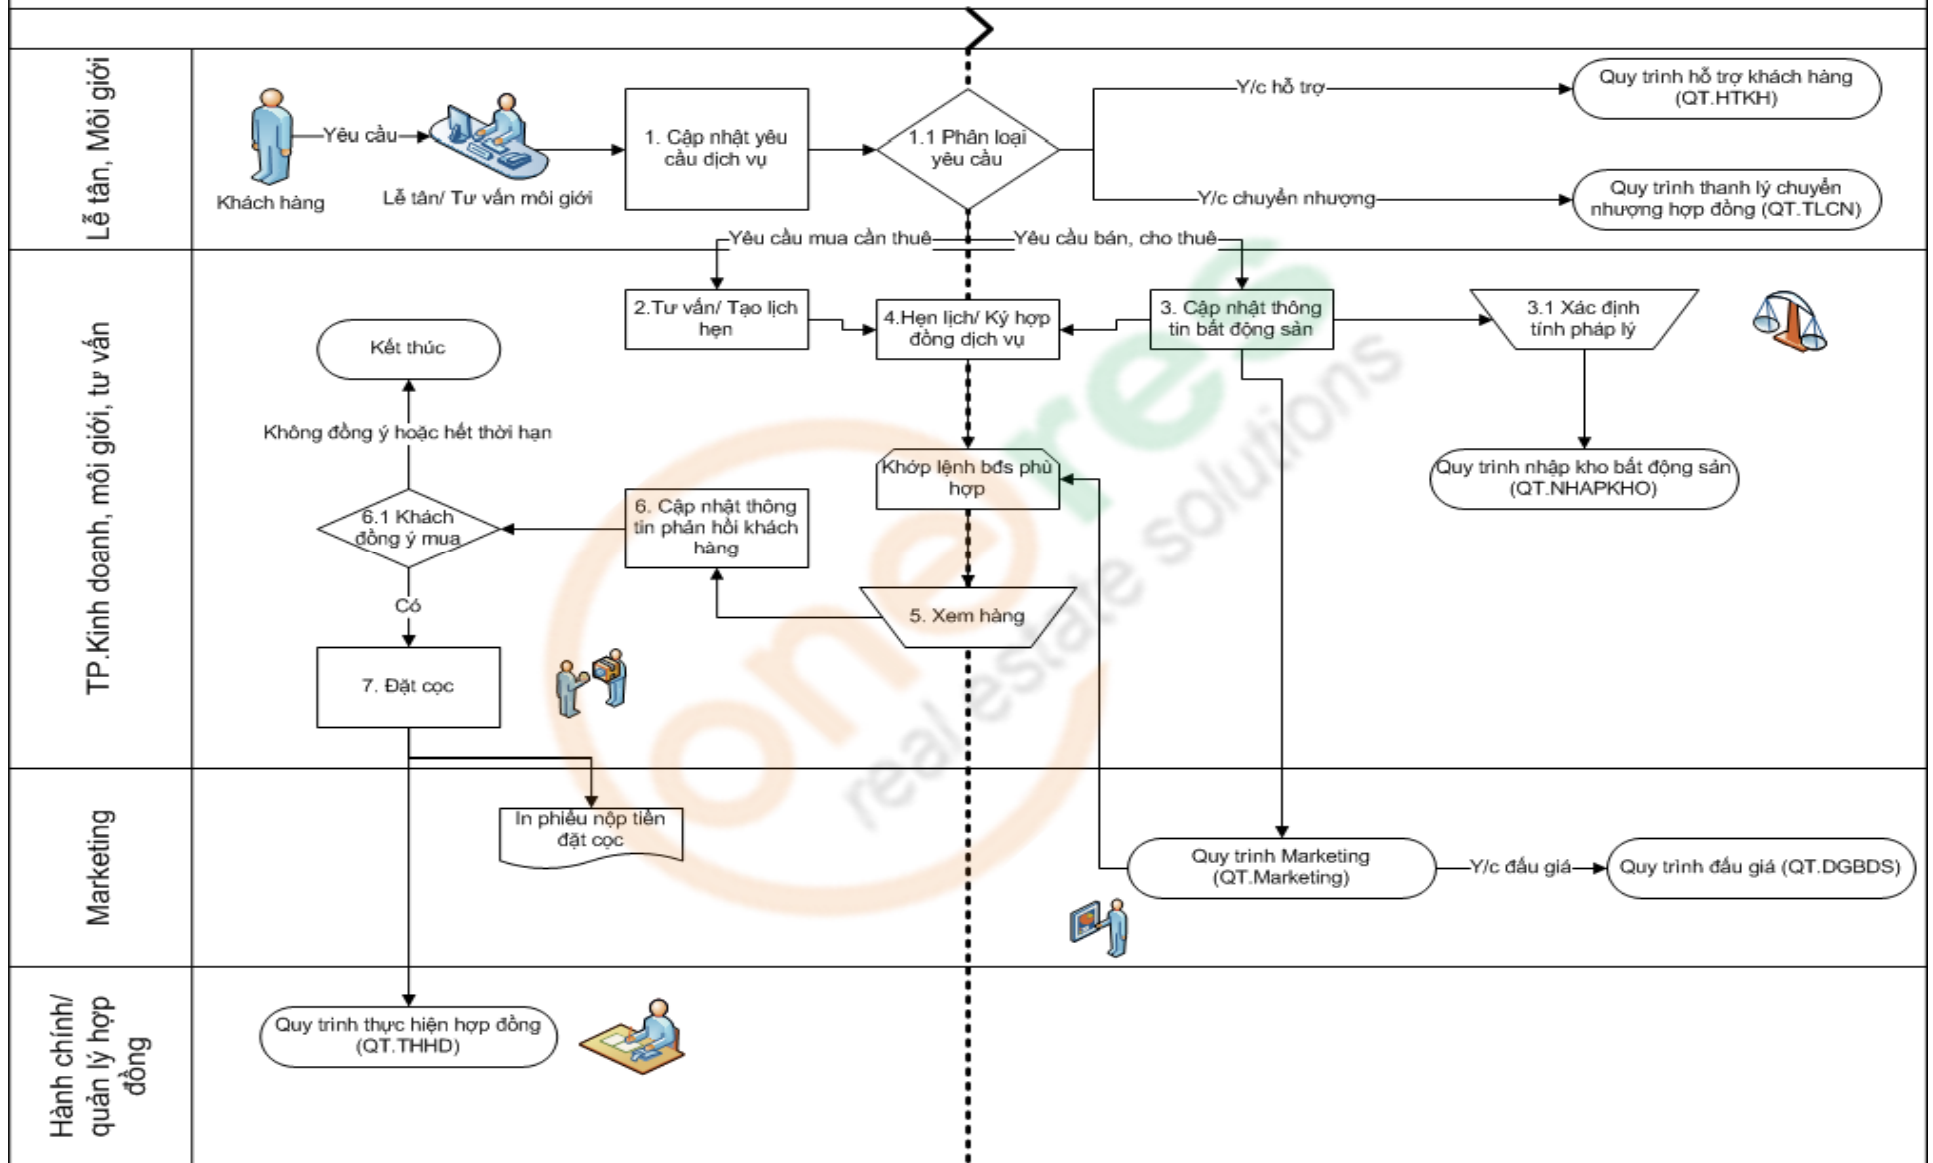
Lễ tân, Môi giới

Khách hàng

Yêu cầu

Lễ tân/ Tư vấn môi giới

1. Cập nhật yêu cầu dịch vụ

1.1 Phân loại yêu cầu

Y/c hỗ trợ

Quy trình hỗ trợ khách hàng (QT.HTKH)

Y/c chuyển nhượng

Quy trình thanh lý chuyển nhượng hợp đồng (QT.TLCN)

Yêu cầu mua cần thuê

Yêu cầu bán, cho thuê

TP.Kinh doanh, môi giới, tư vấn

2.Tư vấn/ Tạo lịch hẹn

4.Hẹn lịch/ Ký hợp đồng dịch vụ

3. Cập nhật thông tin bất động sản

3.1 Xác định tính pháp lý

Kết thúc

Không đồng ý hoặc hết thời hạn

Khớp lệnh bđs phù hợp

Quy trình nhập kho bất động sản (QT.NHAPKHO)

6.1 Khách đồng ý mua

6. Cập nhật thông tin phản hồi khách hàng

5. Xem hàng

Có

7. Đặt cọc

Marketing

In phiếu nộp tiền đặt cọc

Quy trình Marketing (QT.Marketing)

Y/c đấu giá

Quy trình đấu giá (QT.DGBDS)

Hành chính/ quản lý hợp đồng

Quy trình thực hiện hợp đồng (QT.THHD)

one real estate solutions